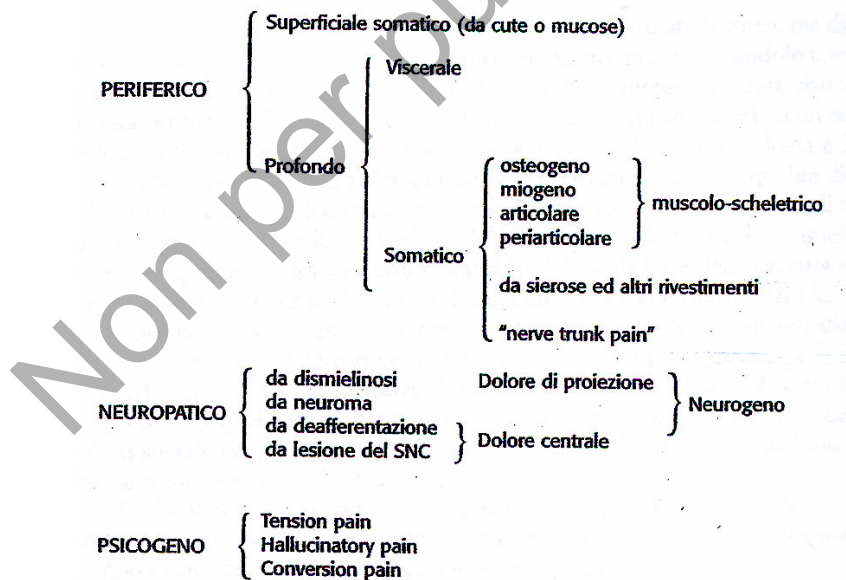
Non per pub

PERIFERICO

Superficiale somatico (da cute o mucose)

Profondo

Viscerale

Somatico

osteogeno
miogeno
articolare
periarticolare

muscolo-scheletrico

da sierose ed altri rivestimenti

"nerve trunk pain"

NEUROPATICO

da dismielinosi
da neuroma
da deafferentazione
da lesione del SNC

Dolore di proiezione

Dolore centrale

Neurogeno

PSICOGENO

Tension pain
Hallucinatory pain
Conversion pain